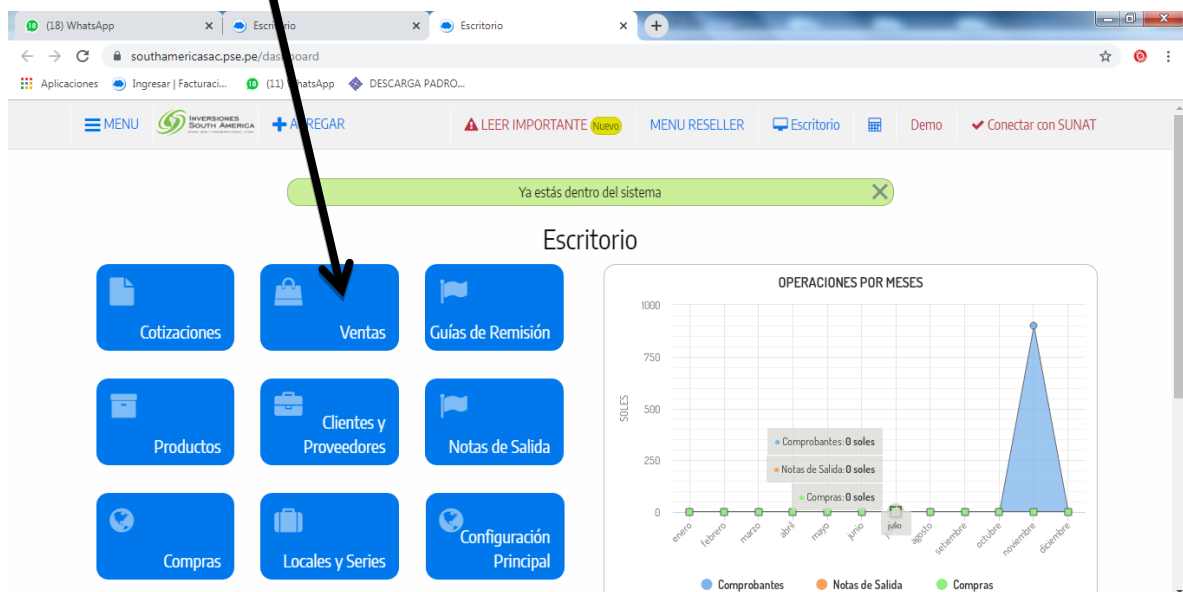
(18) WhatsApp
Escr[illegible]rio
Escritorio
southamericasac.pse.pe/das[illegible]oard
Aplicaciones
Ingresar | Facturaci...
(11) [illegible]hatsApp
DESCARGA PADRO...

MENU
INVERSIONES SOUTH AMERICA
A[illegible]REGAR
LEER IMPORTANTE Nuevo
MENU RESELLER
Escritorio
Demo
Conectar con SUNAT

Ya estás dentro del sistema

Escritorio

Cotizaciones
Ventas
Guías de Remisión
Productos
Clientes y Proveedores
Notas de Salida
Compras
Locales y Series
Configuración Principal

OPERACIONES POR MESES
1000
750
500
250
0
SOLES
Comprobantes: 0 soles
Notas de Salida: 0 soles
Compras: 0 soles
enero
febrero
marzo
abril
mayo
junio
julio
agosto
setiembre
octubre
noviembre
diciembre
Comprobantes
Notas de Salida
Compras